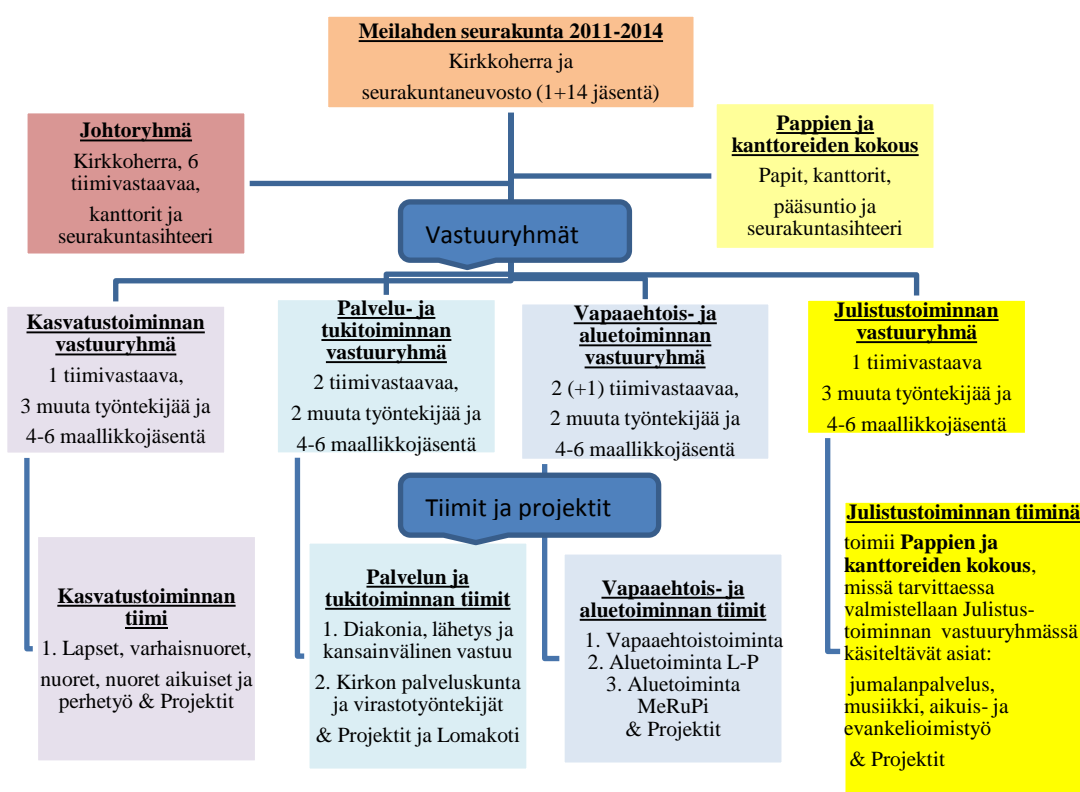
Meilahden seurakunta 2011-2014
Kirkkoherra ja seurakuntaneuvosto (1+14 jäsentä)

Johtoryhmä
Kirkkoherra, 6 tiimivastaavaa, kanttorit ja seurakuntasihteeri

Pappien ja kanttoreiden kokous
Papit, kanttorit, pääsuntio ja seurakuntasihteeri

Vastuuryhmät

Kasvatustoiminnan vastuuryhmä
1 tiimivastaava, 3 muuta työntekijää ja 4-6 maallikkojäsentä

Palvelu- ja tukitoiminnan vastuuryhmä
2 tiimivastaavaa, 2 muuta työntekijää ja 4-6 maallikkojäsentä

Vapaaehtois- ja aluetoiminnan vastuuryhmä
2 (+1) tiimivastaavaa, 2 muuta työntekijää ja 4-6 maallikkojäsentä

Julistustoiminnan vastuuryhmä
1 tiimivastaava
3 muuta työntekijää ja 4-6 maallikkojäsentä

Tiimit ja projektit

Kasvatustoiminnan tiimi
1. Lapset, varhaisnuoret, nuoret, nuoret aikuiset ja perhetyö & Projektit

Palvelun ja tukitoiminnan tiimit
1. Diakonia, lähetys ja kansainvälinen vastuu
2. Kirkon palveluskunta ja virastotyöntekijät
& Projektit ja Lomakoti

Vapaaehtois- ja aluetoiminnan tiimit
1. Vapaaehtoistoiminta
2. Aluetoiminta L-P
3. Aluetoiminta MeRuPi
& Projektit

Julistustoiminnan tiiminä toimii Pappien ja kanttoreiden kokous, missä tarvittaessa valmistellaan Julistustoiminnan vastuuryhmässä käsiteltävät asiat:
jumalanpalvelus, musiikki, aikuis- ja evankelioimistyö
& Projektit